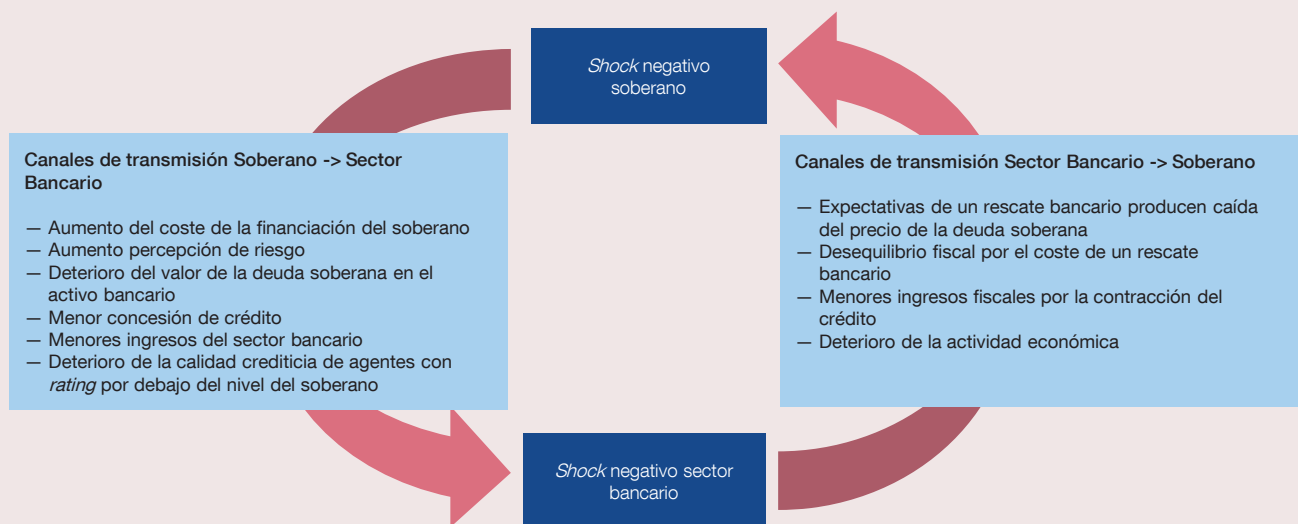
*Shock* negativo soberano

**Canales de transmisión Soberano -> Sector Bancario**

— Aumento del coste de la financiación del soberano
— Aumento percepción de riesgo
— Deterioro del valor de la deuda soberana en el activo bancario
— Menor concesión de crédito
— Menores ingresos del sector bancario
— Deterioro de la calidad crediticia de agentes con *rating* por debajo del nivel del soberano

**Canales de transmisión Sector Bancario -> Soberano**

— Expectativas de un rescate bancario producen caída del precio de la deuda soberana
— Desequilibrio fiscal por el coste de un rescate bancario
— Menores ingresos fiscales por la contracción del crédito
— Deterioro de la actividad económica

*Shock* negativo sector bancario